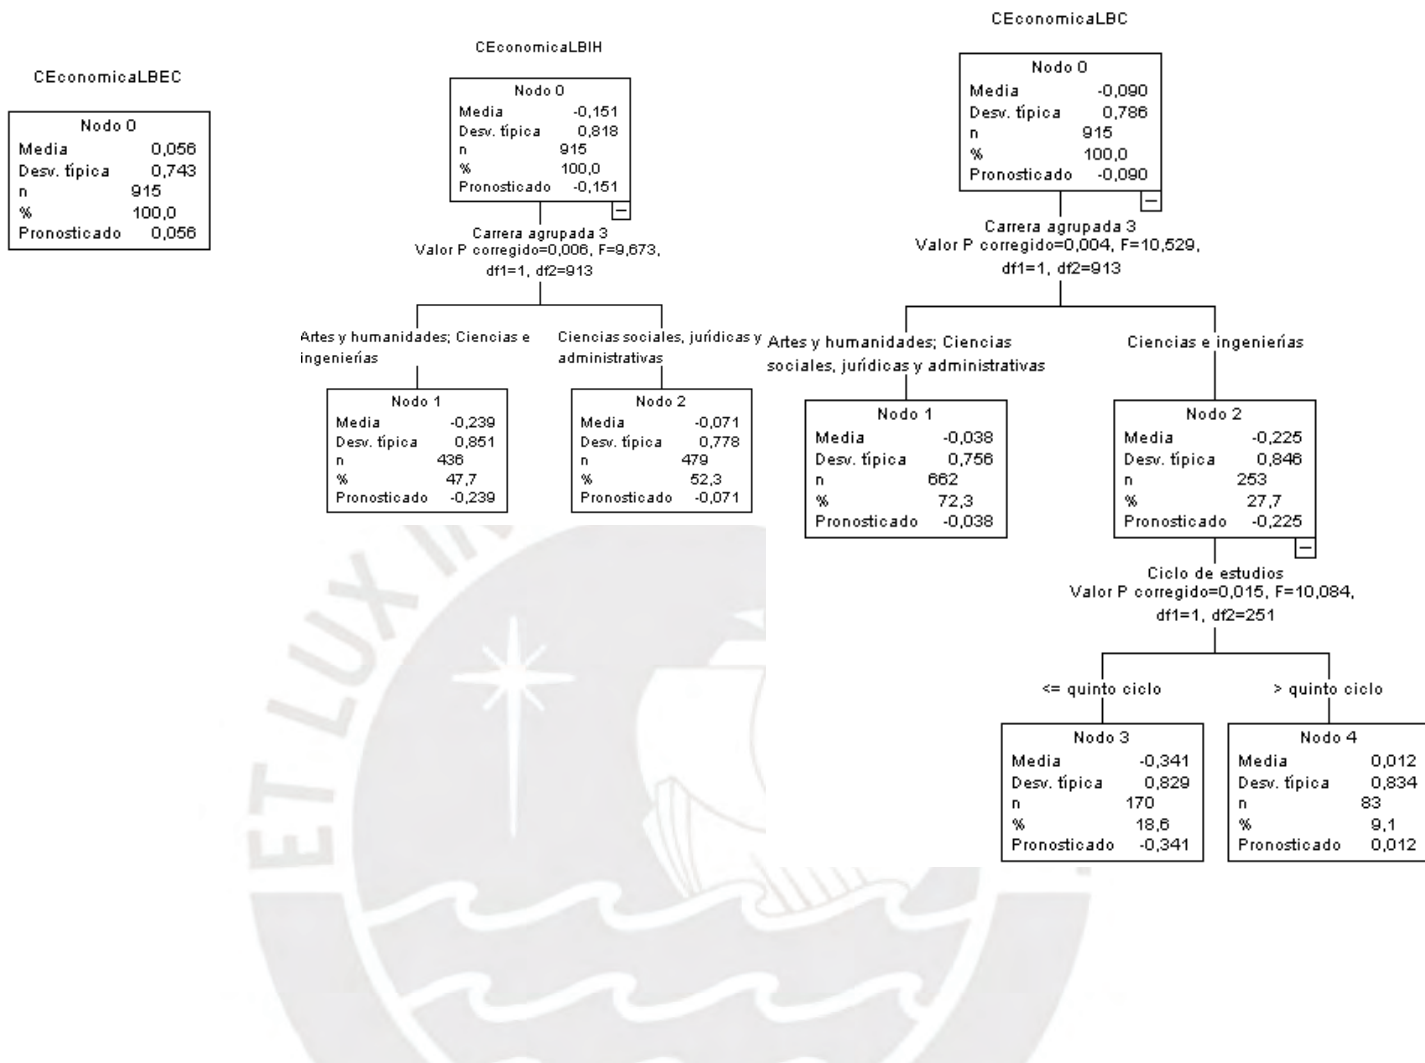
CEconomicaLBEC

| Nodo 0 | |
|---|---|
| Media | 0,056 |
| Desv. típica | 0,743 |
| n | 915 |
| % | 100,0 |
| Pronosticado | 0,056 |

CEconomicaLBIH

| Nodo 0 | |
|---|---|
| Media | -0,151 |
| Desv. típica | 0,818 |
| n | 915 |
| % | 100,0 |
| Pronosticado | -0,151 |

Carrera agrupada 3
Valor P corregido=0,006, F=9,673, df1=1, df2=913

Artes y humanidades; Ciencias e ingenierías

| Nodo 1 | |
|---|---|
| Media | -0,239 |
| Desv. típica | 0,851 |
| n | 436 |
| % | 47,7 |
| Pronosticado | -0,239 |

Ciencias sociales, jurídicas y administrativas

| Nodo 2 | |
|---|---|
| Media | -0,071 |
| Desv. típica | 0,778 |
| n | 479 |
| % | 52,3 |
| Pronosticado | -0,071 |

CEconomicaLBC

| Nodo 0 | |
|---|---|
| Media | -0,090 |
| Desv. típica | 0,786 |
| n | 915 |
| % | 100,0 |
| Pronosticado | -0,090 |

Carrera agrupada 3
Valor P corregido=0,004, F=10,529, df1=1, df2=913

Artes y humanidades; Ciencias sociales, jurídicas y administrativas

| Nodo 1 | |
|---|---|
| Media | -0,038 |
| Desv. típica | 0,756 |
| n | 662 |
| % | 72,3 |
| Pronosticado | -0,038 |

Ciencias e ingenierías

| Nodo 2 | |
|---|---|
| Media | -0,225 |
| Desv. típica | 0,846 |
| n | 253 |
| % | 27,7 |
| Pronosticado | -0,225 |

Ciclo de estudios
Valor P corregido=0,015, F=10,084, df1=1, df2=251

<= quinto ciclo

| Nodo 3 | |
|---|---|
| Media | -0,341 |
| Desv. típica | 0,829 |
| n | 170 |
| % | 18,6 |
| Pronosticado | -0,341 |

> quinto ciclo

| Nodo 4 | |
|---|---|
| Media | 0,012 |
| Desv. típica | 0,834 |
| n | 83 |
| % | 9,1 |
| Pronosticado | 0,012 |

ET LUX IN